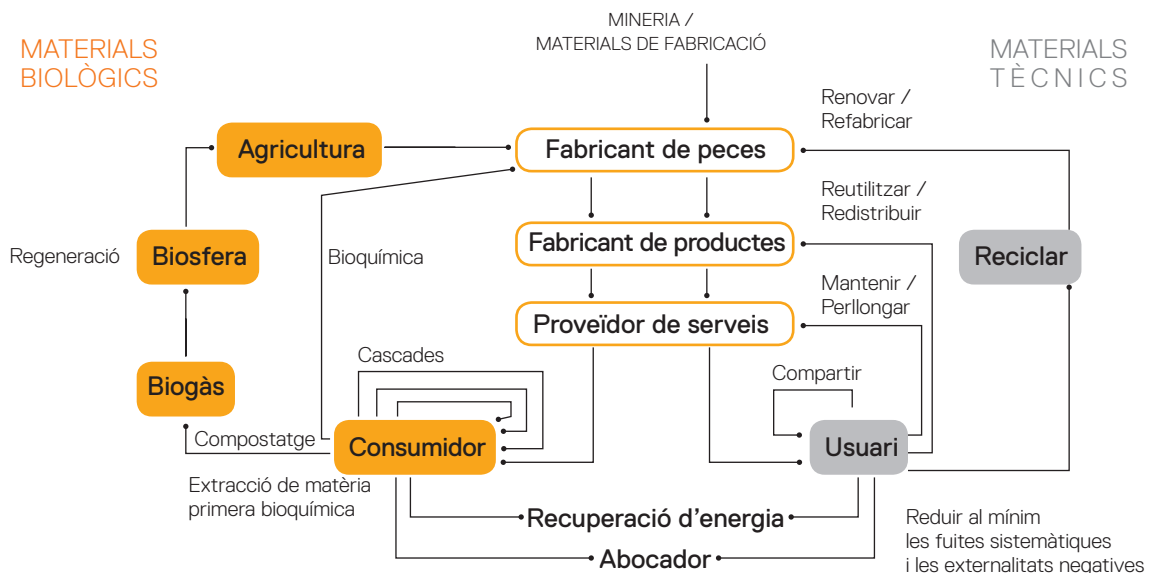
MATERIALS BIOLÒGICS

MINERIA / MATERIALS DE FABRICACIÓ

MATERIALS TÈCNICS

Renovar / Refabricar

Agricultura

Fabricant de peces

Reutilitzar / Redistribuir

Regeneració

Biosfera

Bioquímica

Fabricant de productes

Reciclar

Mantenir / Perllongar

Proveïdor de serveis

Cascades

Biogàs

Compartir

Compostatge

Consumidor

Usuari

Extracció de matèria primera bioquímica

Recuperació d'energia

Reduir al mínim les fuites sistemàtiques i les externalitats negatives

Abocador